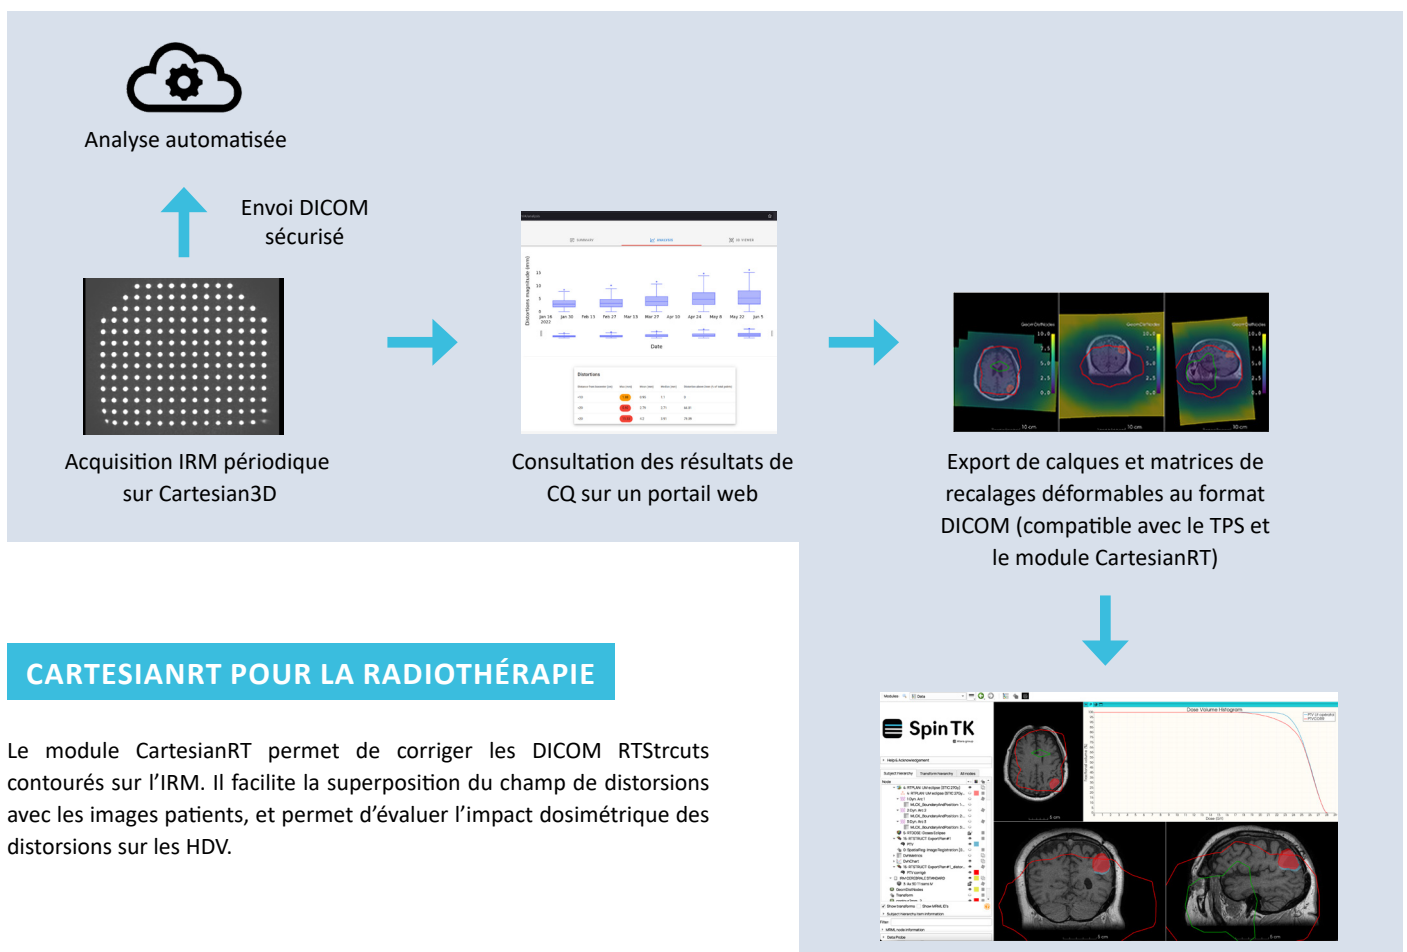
Analyse automatisée

Envoi DICOM sécurisé

Acquisition IRM périodique sur Cartesian3D

Consultation des résultats de CQ sur un portail web

Export de calques et matrices de recalages déformables au format DICOM (compatible avec le TPS et le module CartesianRT)

CARTESIANRT POUR LA RADIOTHÉRAPIE

Le module CartesianRT permet de corriger les DICOM RTStrcuts contourés sur l'IRM. Il facilite la superposition du champ de distorsions avec les images patients, et permet d'évaluer l'impact dosimétrique des distorsions sur les HDV.

SpinTK

Dose Volume Histogram